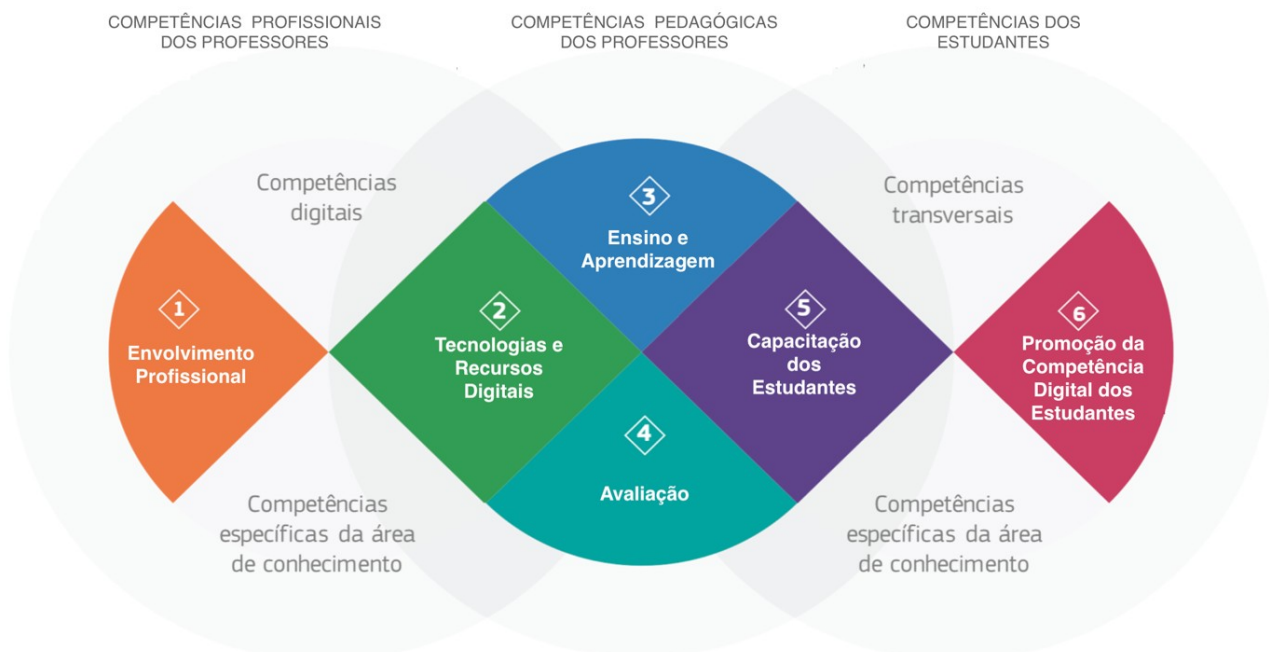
COMPETÊNCIAS PROFISSIONAIS DOS PROFESSORES

COMPETÊNCIAS PEDAGÓGICAS DOS PROFESSORES

COMPETÊNCIAS DOS ESTUDANTES

Competências digitais

Competências transversais

3
Ensino e Aprendizagem

1
Envolvimento Profissional

2
Tecnologias e Recursos Digitais

5
Capacitação dos Estudantes

6
Promoção da Competência Digital dos Estudantes

4
Avaliação

Competências específicas da área de conhecimento

Competências específicas da área de conhecimento